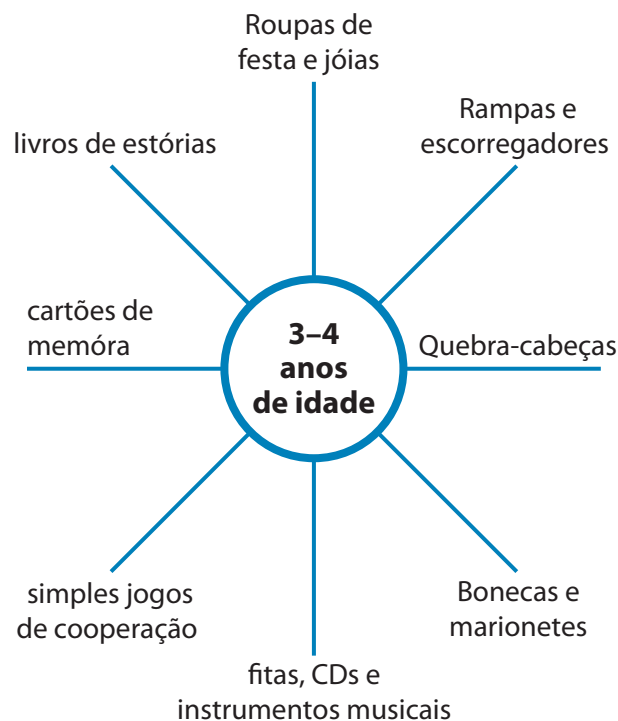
3–4 anos de idade

Roupas de festa e jóias

Rampas e escorregadores

Quebra-cabeças

Bonecas e marionetes

fitas, CDs e instrumentos musicais

simples jogos de cooperação

cartões de memóra

livros de estórias